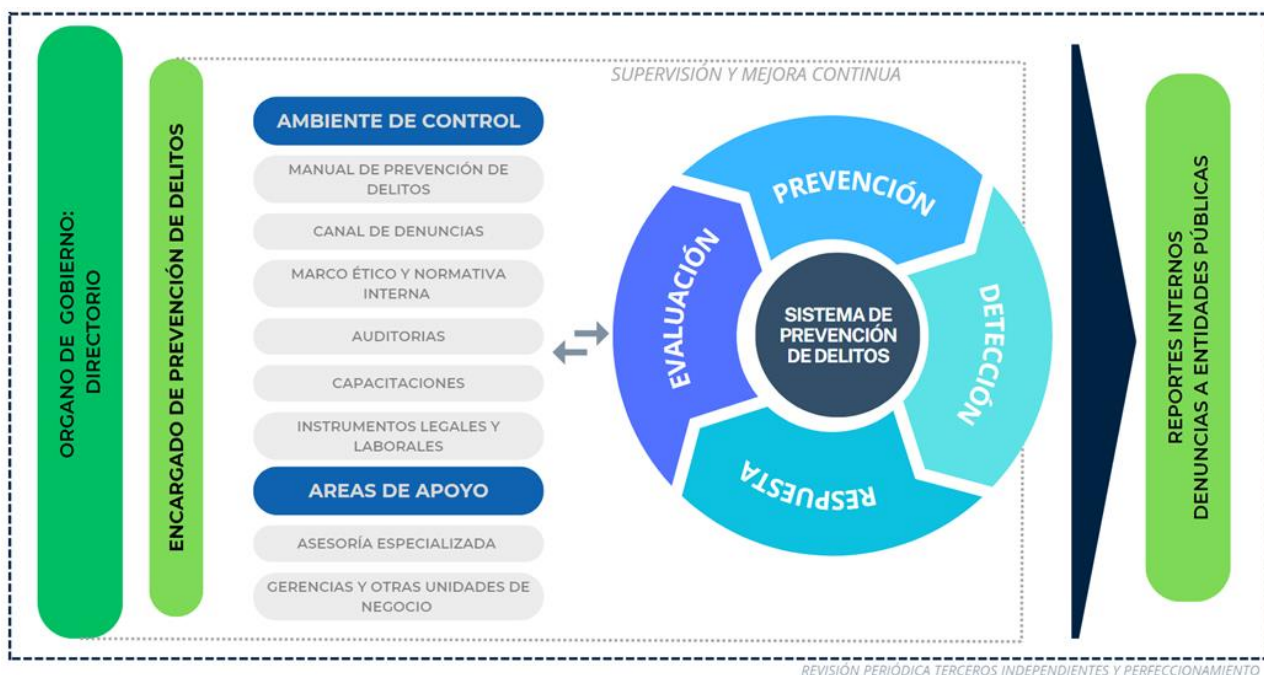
ORGANO DE GOBIERNO: DIRECTORIO

ENCARGADO DE PREVENCIÓN DE DELITOS

SUPERVISIÓN Y MEJORA CONTINUA

AMBIENTE DE CONTROL

MANUAL DE PREVENCIÓN DE DELITOS

CANAL DE DENUNCIAS

MARCO ÉTICO Y NORMATIVA INTERNA

AUDITORIAS

CAPACITACIONES

INSTRUMENTOS LEGALES Y LABORALES

AREAS DE APOYO

ASESORÍA ESPECIALIZADA

GERENCIAS Y OTRAS UNIDADES DE NEGOCIO

PREVENCIÓN

DETECCIÓN

RESPUESTA

EVALUACIÓN

SISTEMA DE PREVENCIÓN DE DELITOS

REPORTES INTERNOS DENUNCIAS A ENTIDADES PÚBLICAS

REVISIÓN PERIÓDICA TERCEROS INDEPENDIENTES Y PERFECCIONAMIENTO